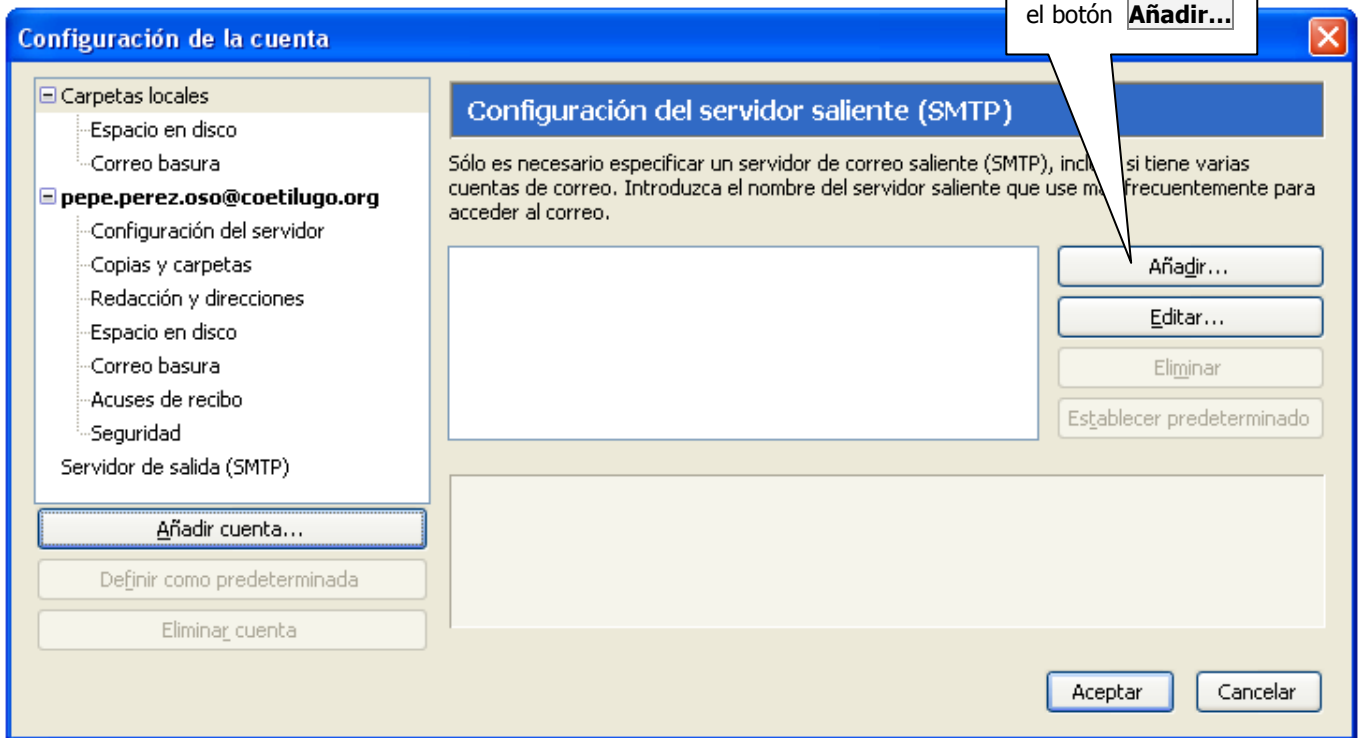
Configuración de la cuenta

el botón **Añadir...**

Carpetas locales
Espacio en disco
Correo basura
**pepe.perez.oso@coetilugo.org**
Configuración del servidor
Copias y carpetas
Redacción y direcciones
Espacio en disco
Correo basura
Acuses de recibo
Seguridad
Servidor de salida (SMTP)

Añadir cuenta...
Definir como predeterminada
Eliminar cuenta

Configuración del servidor saliente (SMTP)

Sólo es necesario especificar un servidor de correo saliente (SMTP), incl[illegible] si tiene varias cuentas de correo. Introduzca el nombre del servidor saliente que use m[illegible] frecuentemente para acceder al correo.

Añadir...
Editar...
Eliminar
Establecer predeterminado

Aceptar
Cancelar